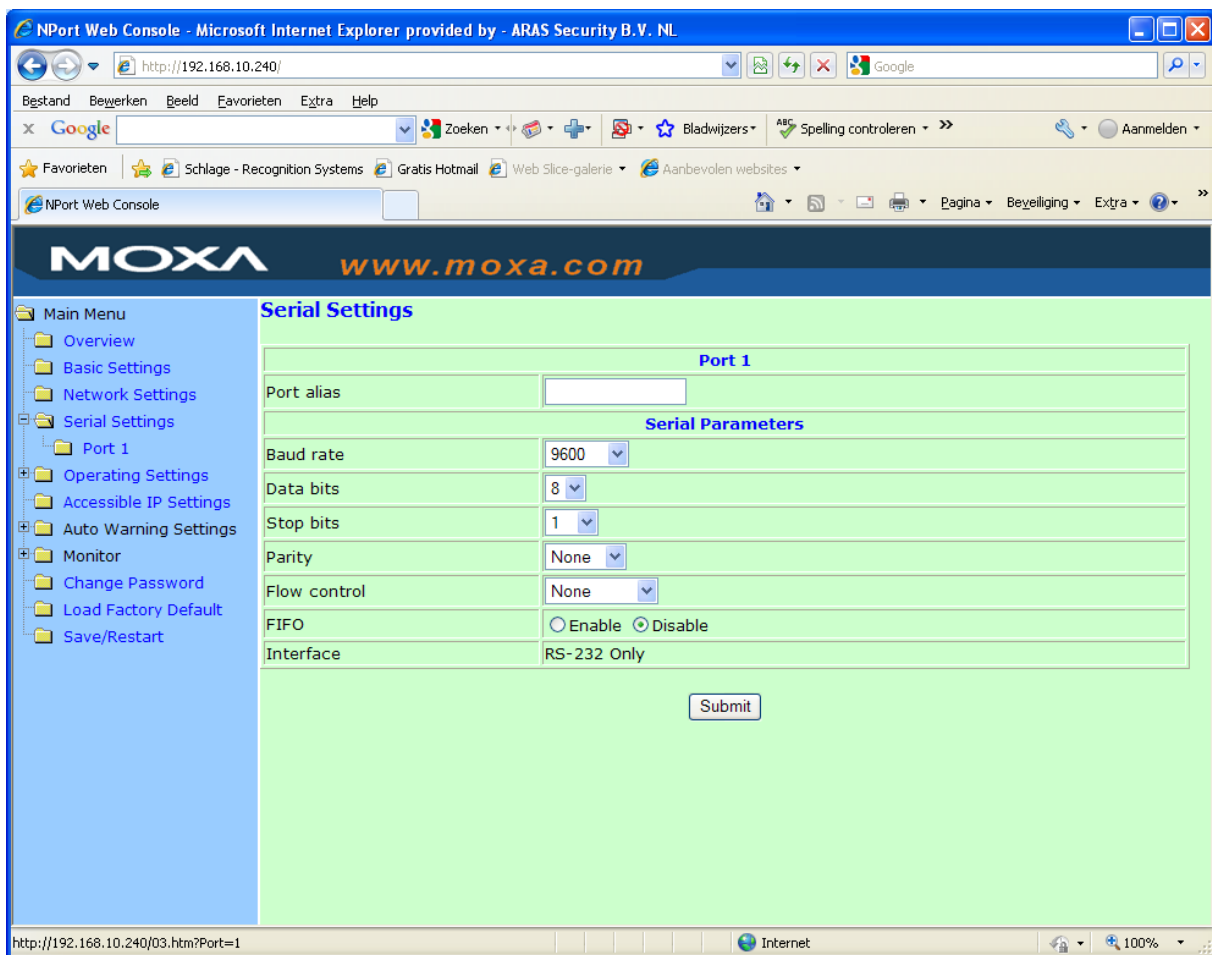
NPort Web Console - Microsoft Internet Explorer provided by - ARAS Security B.V. NL

http://192.168.10.240/

Google

Bestand Bewerken Beeld Favorieten Extra Help

x Google

Zoeken

Bladwijzers

Spelling controleren

Aanmelden

Favorieten

Schlage - Recognition Systems

Gratis Hotmail

Web Slice-galerie

Aanbevolen websites

NPort Web Console

Pagina

Beveiliging

Extra

MOXA www.moxa.com

Main Menu
Overview
Basic Settings
Network Settings
Serial Settings
Port 1
Operating Settings
Accessible IP Settings
Auto Warning Settings
Monitor
Change Password
Load Factory Default
Save/Restart

Serial Settings

| Port 1 | |
|---|---|
| Port alias | |
| Serial Parameters | |
| Baud rate | 9600 |
| Data bits | 8 |
| Stop bits | 1 |
| Parity | None |
| Flow control | None |
| FIFO | Enable Disable |
| Interface | RS-232 Only |

Submit

http://192.168.10.240/03.htm?Port=1

Internet

100%